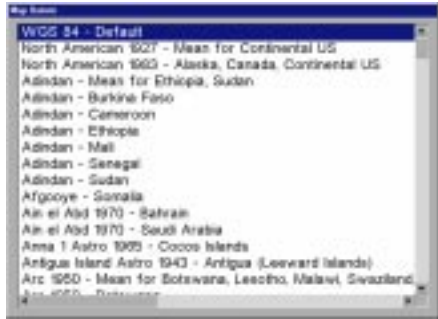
Map Datum

WGS 84 - Default
North American 1927 - Mean for Continental US
North American 1983 - Alaska, Canada, Continental US
Adindan - Mean for Ethiopia, Sudan
Adindan - Burkina Faso
Adindan - Cameroon
Adindan - Ethiopia
Adindan - Mali
Adindan - Senegal
Adindan - Sudan
Afgooye - Somalia
Ain el Abd 1970 - Bahrain
Ain el Abd 1970 - Saudi Arabia
Anna 1 Astro 1965 - Cocos Islands
Antigua Island Astro 1943 - Antigua (Leeward Islands)
Arc 1950 - Mean for Botswana, Lesotho, Malawi, Swaziland
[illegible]